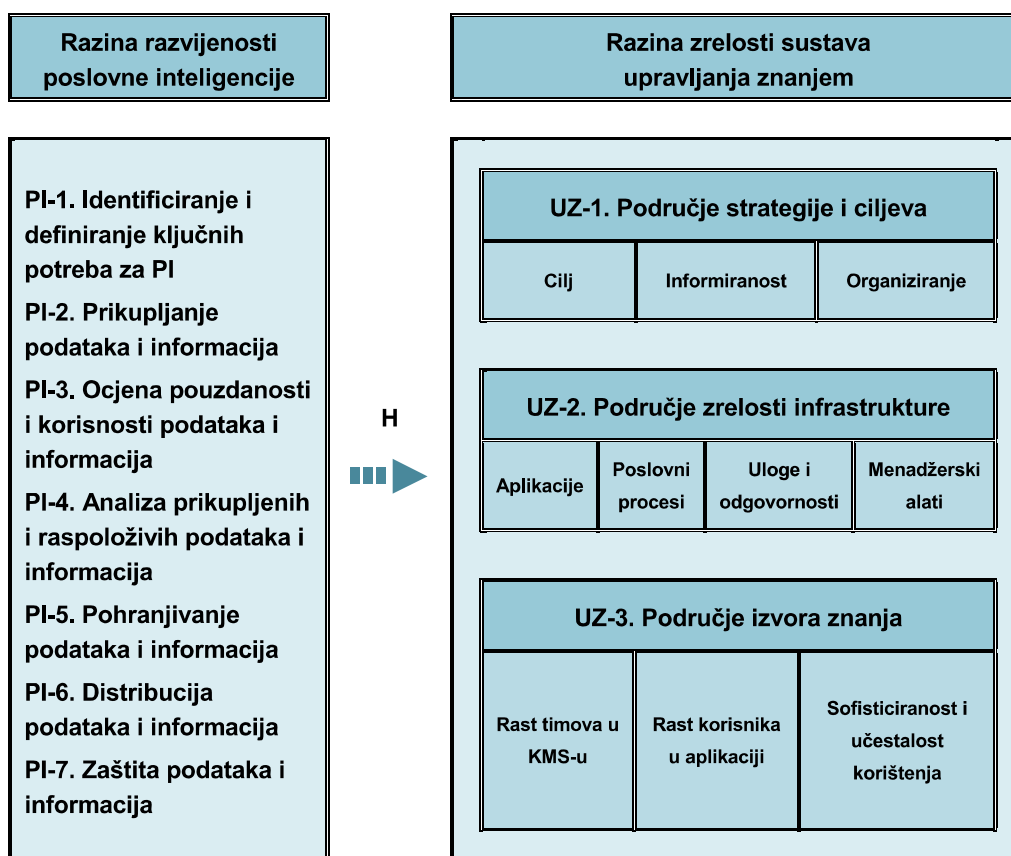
Razina razvijenosti poslovne inteligencije

Razina zrelosti sustava upravljanja znanjem

PI-1. Identificiranje i definiranje ključnih potreba za PI

PI-2. Prikupljanje podataka i informacija

PI-3. Ocjena pouzdanosti i korisnosti podataka i informacija

PI-4. Analiza prikupljenih i raspoloživih podataka i informacija

PI-5. Pohranjivanje podataka i informacija

PI-6. Distribucija podataka i informacija

PI-7. Zaštita podataka i informacija

H

UZ-1. Područje strategije i ciljeva

| Cilj | Informiranost | Organiziranje |
|---|---|---|

UZ-2. Područje zrelosti infrastrukture

| Aplikacije | Poslovni procesi | Uloge i odgovornosti | Menadžerski alati |
|---|---|---|---|

UZ-3. Područje izvora znanja

| Rast timova u KMS-u | Rast korisnika u aplikaciji | Sofisticiranost i učestalost korištenja |
|---|---|---|